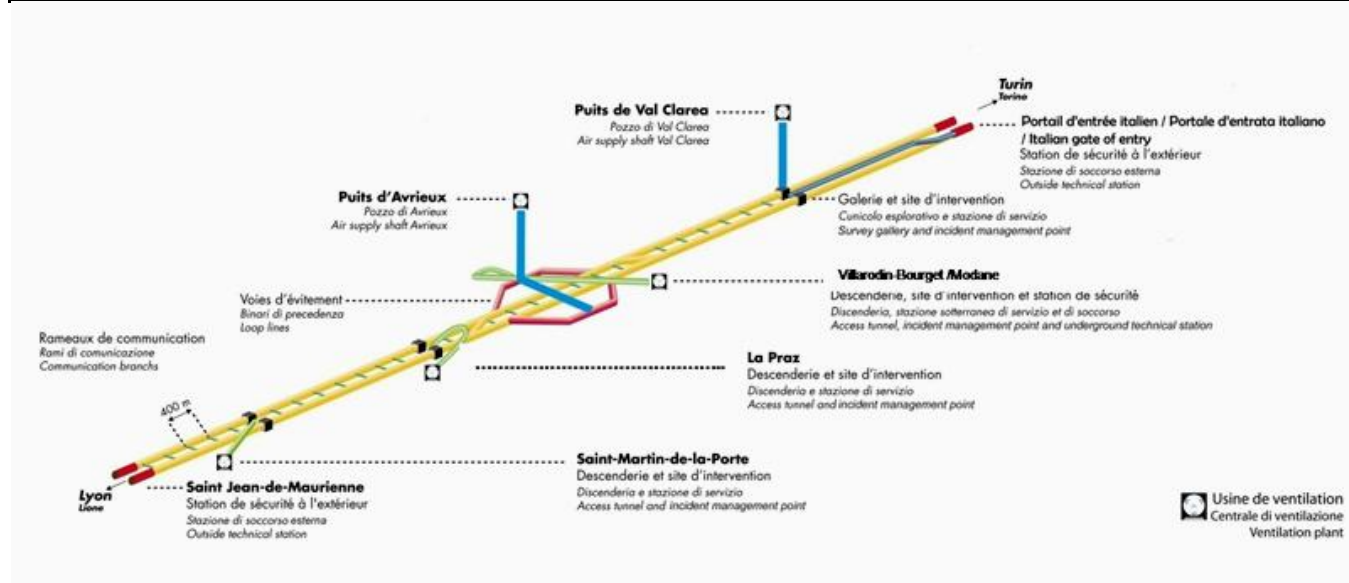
Turin
Torino

Puits de Val Clarea
Pozzo di Val Clarea
Air supply shaft Val Clarea

Portail d'entrée italien / Portale d'entrata italiano / Italian gate of entry
Station de sécurité à l'extérieur
Stazione di soccorso esterna
Outside technical station

Puits d'Avrieux
Pozzo di Avrieux
Air supply shaft Avrieux

Galerie et site d'intervention
Cunicolo esplorativo e stazione di servizio
Survey gallery and incident management point

Villarodin-Bourget /Modane
Descenderie, site d'intervention et station de sécurité
Discenderia, stazione sotterranea di servizio e di soccorso
Access tunnel, incident management point and underground technical station

Voies d'évitement
Binari di precedenza
Loop lines

Rameaux de communication
Rami di comunicazione
Communication branchs

La Praz
Descenderie et site d'intervention
Discenderia e stazione di servizio
Access tunnel and incident management point

400 m

Saint-Martin-de-la-Porte
Descenderie et site d'intervention
Discenderia e stazione di servizio
Access tunnel and incident management point

Lyon
Lione

Saint Jean-de-Maurienne
Station de sécurité à l'extérieur
Stazione di soccorso esterna
Outside technical station

Usine de ventilation
Centrale di ventilazione
Ventilation plant